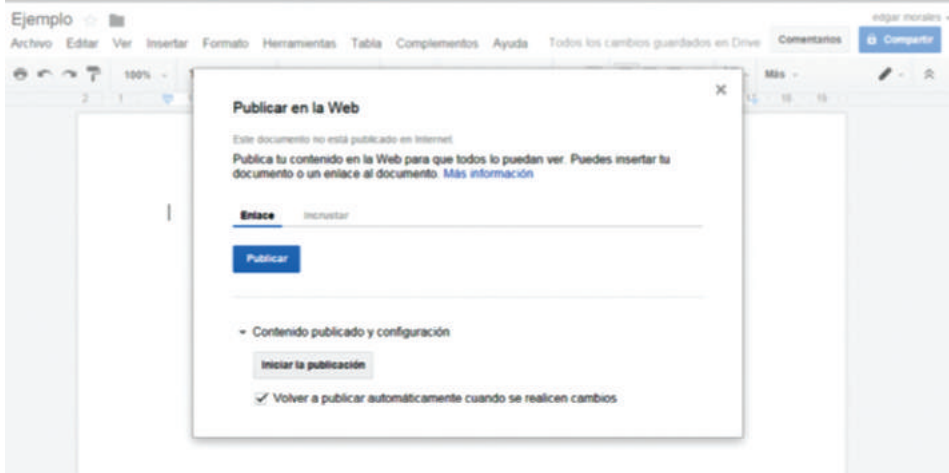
Ejemplo
edgar morales
Archivo Editar Ver Insertar Formato Herramientas Tabla Complementos Ayuda Todos los cambios guardados en Drive
Comentarios
Compartir
100%
Más

Publicar en la Web

Este documento no está publicado en Internet.

Publica tu contenido en la Web para que todos lo puedan ver. Puedes insertar tu documento o un enlace al documento. Más información

Enlace Incrustar

Publicar

Contenido publicado y configuración

Iniciar la publicación

Volver a publicar automáticamente cuando se realicen cambios